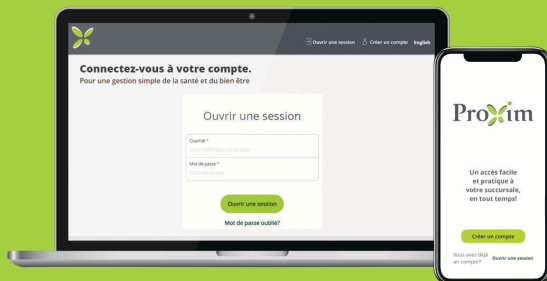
Ouvrir une session Créer un compte English

Connectez-vous à votre compte.
Pour une gestion simple de la santé et du bien être

Ouvrir une session

Courriel *
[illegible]

Mot de passe *
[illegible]

Ouvrir une session

Mot de passe oublié?

Proxim

Un accès facile et pratique à votre succursale, en tout temps!

Créer un compte

Vous avez déjà un compte? Ouvrir une session